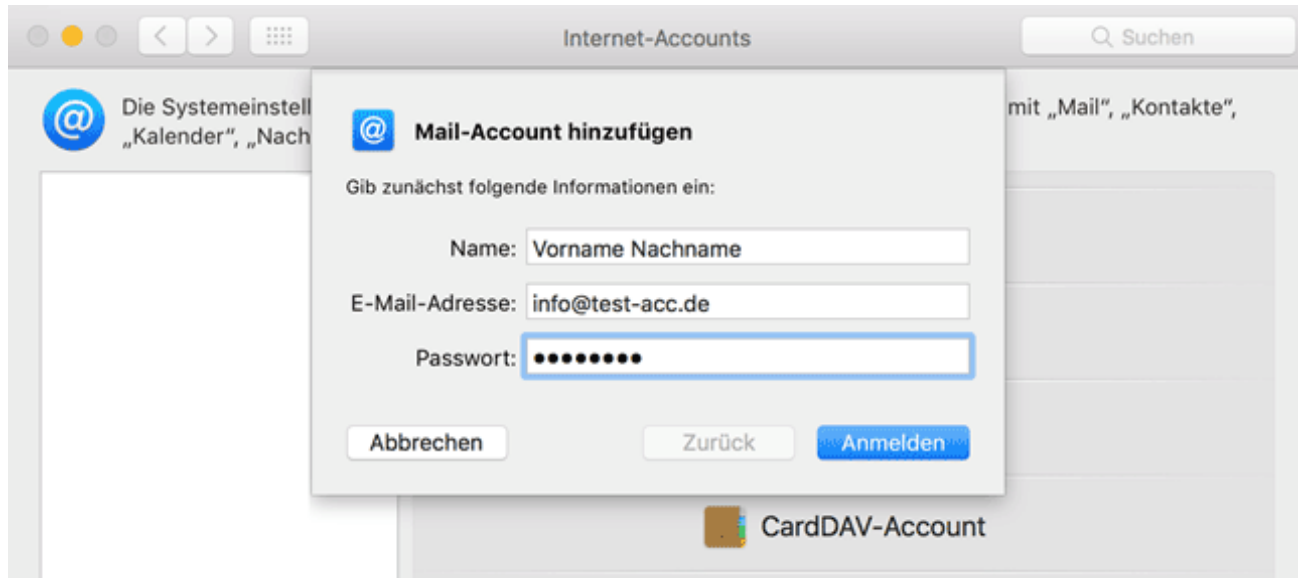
Internet-Accounts

Suchen

Die Systemeinstell „Kalender", „Nach

mit „Mail", „Kontakte",

Mail-Account hinzufügen

Gib zunächst folgende Informationen ein:

Name: Vorname Nachname

E-Mail-Adresse: info@test-acc.de

Passwort: ●●●●●●●●●

Abbrechen

Zurück

Anmelden

CardDAV-Account